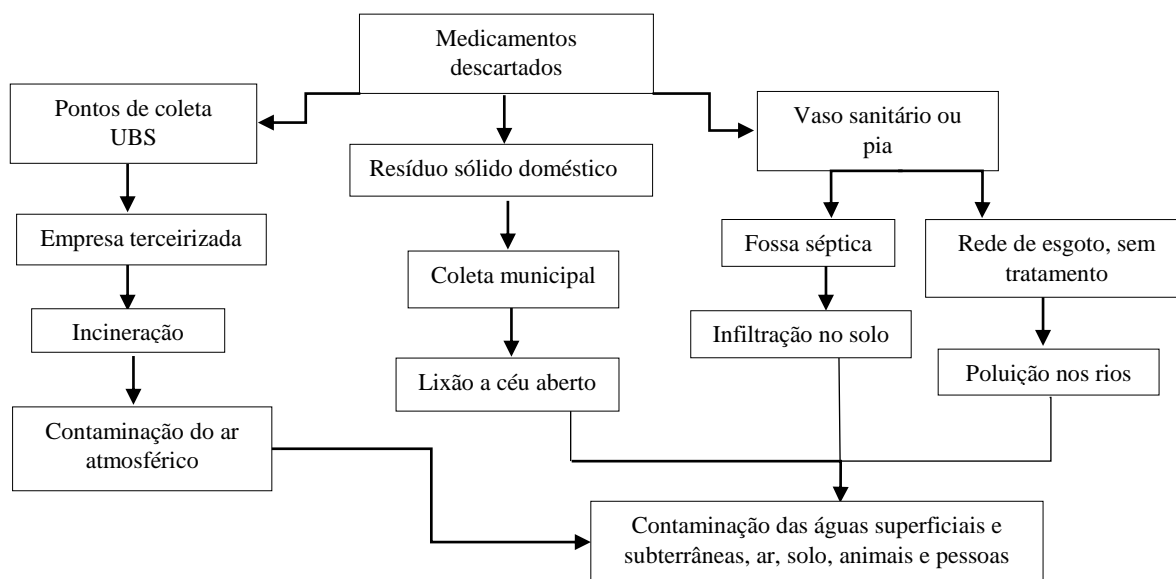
Medicamentos descartados

Pontos de coleta UBS

Resíduo sólido doméstico

Vaso sanitário ou pia

Empresa terceirizada

Coleta municipal

Fossa séptica

Rede de esgoto, sem tratamento

Incineração

Infiltração no solo

Lixão a céu aberto

Poluição nos rios

Contaminação do ar atmosférico

Contaminação das águas superficiais e subterrâneas, ar, solo, animais e pessoas